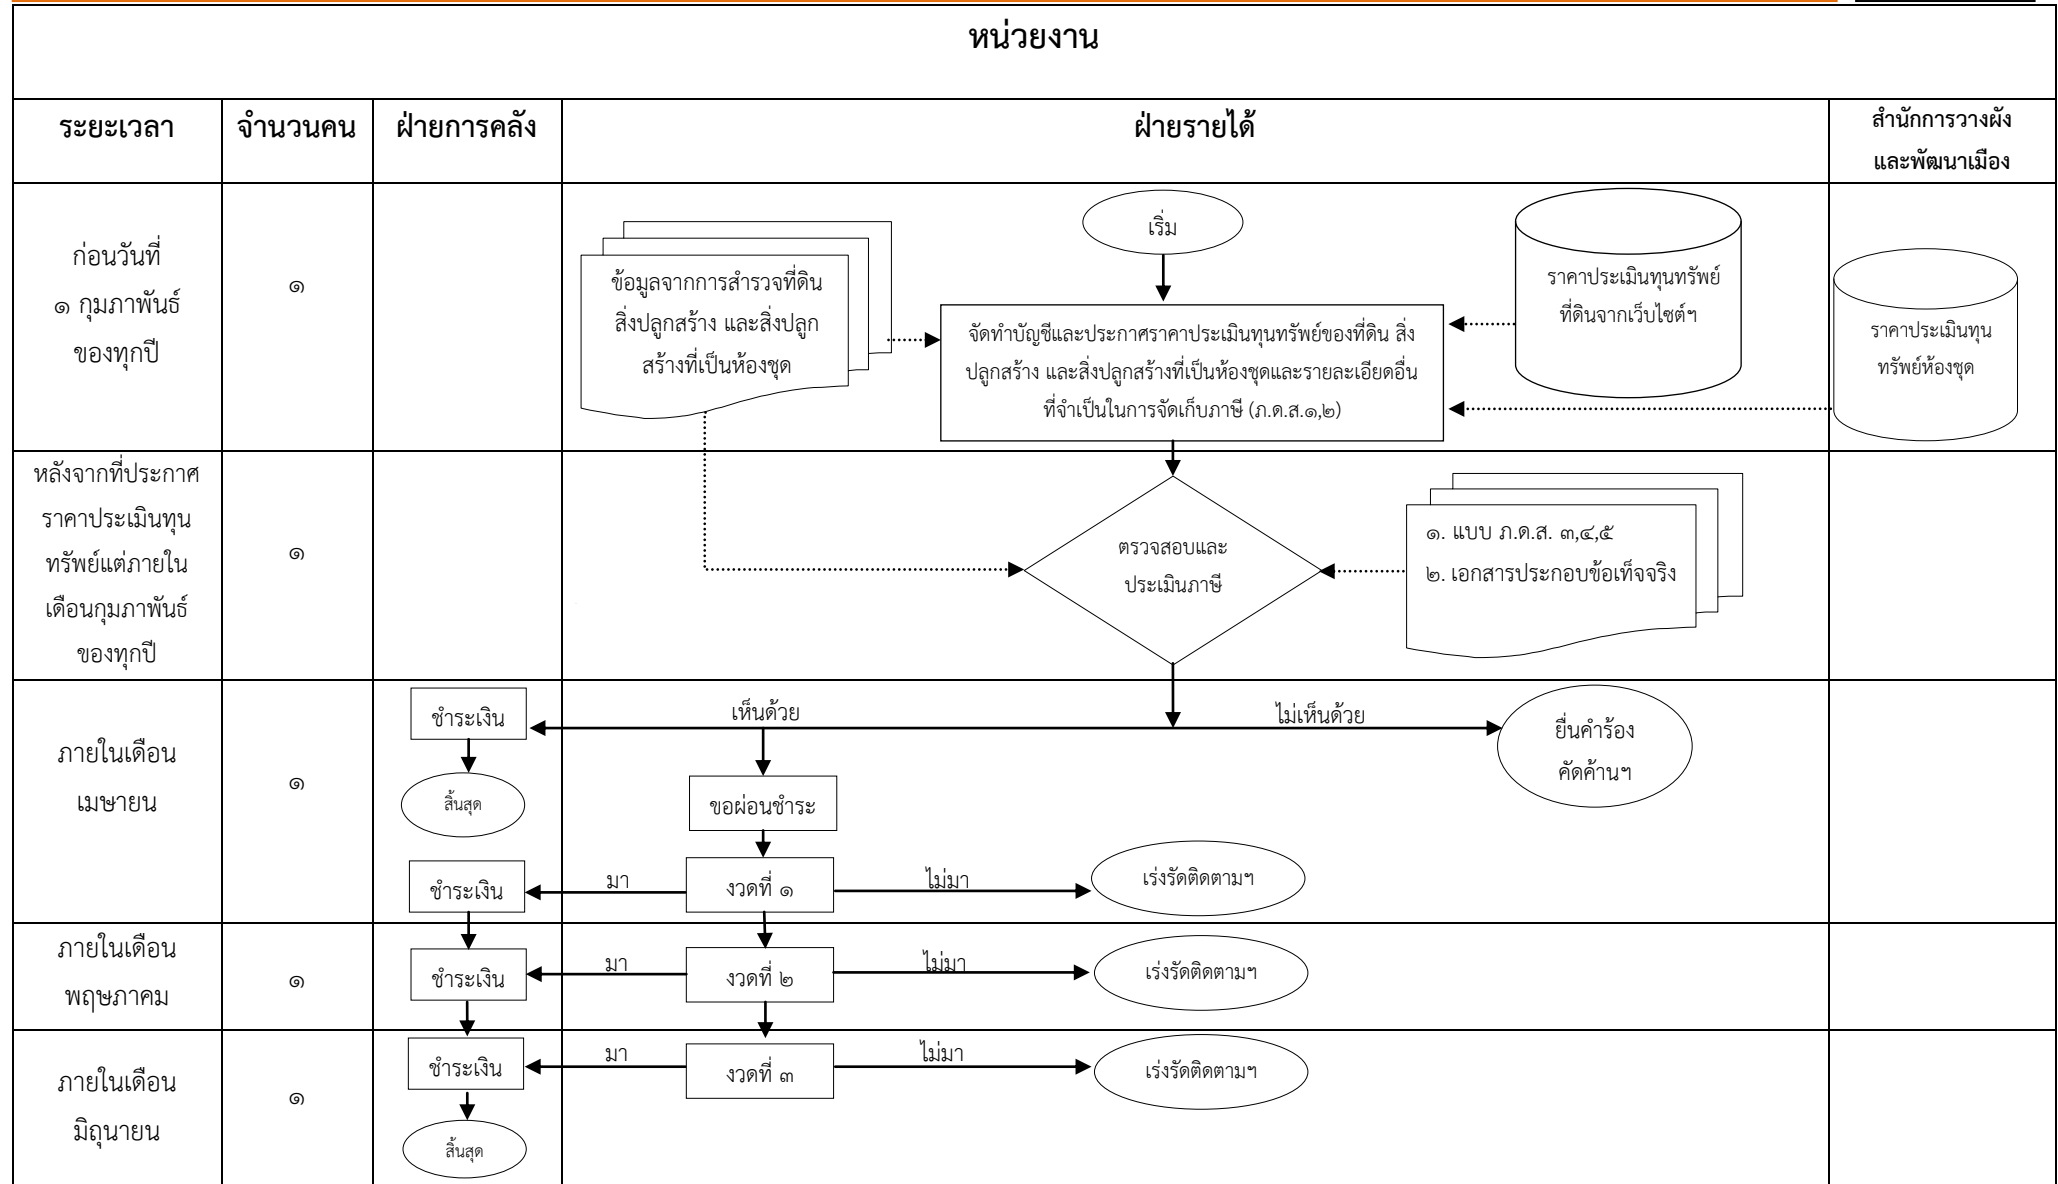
หน่วยงาน

| ระยะเวลา | จำนวนคน | ฝ่ายการคลัง | ฝ่ายรายได้ | สำนักการวางผังและพัฒนาเมือง |
|---|---|---|---|---|
| ก่อนวันที่ ๑ กุมภาพันธ์ ของทุกปี | ๑ | | เริ่ม<br>ข้อมูลจากการสำรวจที่ดิน สิ่งปลูกสร้าง และสิ่งปลูกสร้างที่เป็นห้องชุด<br>จัดทำบัญชีและประกาศราคาประเมินทุนทรัพย์ของที่ดิน สิ่งปลูกสร้าง และสิ่งปลูกสร้างที่เป็นห้องชุดและรายละเอียดอื่นที่จำเป็นในการจัดเก็บภาษี (ภ.ด.ส.๑,๒)<br>ราคาประเมินทุนทรัพย์ที่ดินจากเว็บไซต์ฯ | ราคาประเมินทุนทรัพย์ห้องชุด |
| หลังจากที่ประกาศราคาประเมินทุนทรัพย์แต่ภายในเดือนกุมภาพันธ์ของทุกปี | ๑ | | ตรวจสอบและประเมินภาษี<br>๑. แบบ ภ.ด.ส. ๓,๔,๕<br>๒. เอกสารประกอบข้อเท็จจริง | |
| ภายในเดือนเมษายน | ๑ | ชำระเงิน<br>สิ้นสุด<br>ชำระเงิน | เห็นด้วย<br>ไม่เห็นด้วย<br>ยื่นคำร้องคัดค้านฯ<br>ขอผ่อนชำระ<br>มา<br>งวดที่ ๑<br>ไม่มา<br>เร่งรัดติดตามฯ | |
| ภายในเดือนพฤษภาคม | ๑ | ชำระเงิน | มา<br>งวดที่ ๒<br>ไม่มา<br>เร่งรัดติดตามฯ | |
| ภายในเดือนมิถุนายน | ๑ | ชำระเงิน<br>สิ้นสุด | มา<br>งวดที่ ๓<br>ไม่มา<br>เร่งรัดติดตามฯ | |